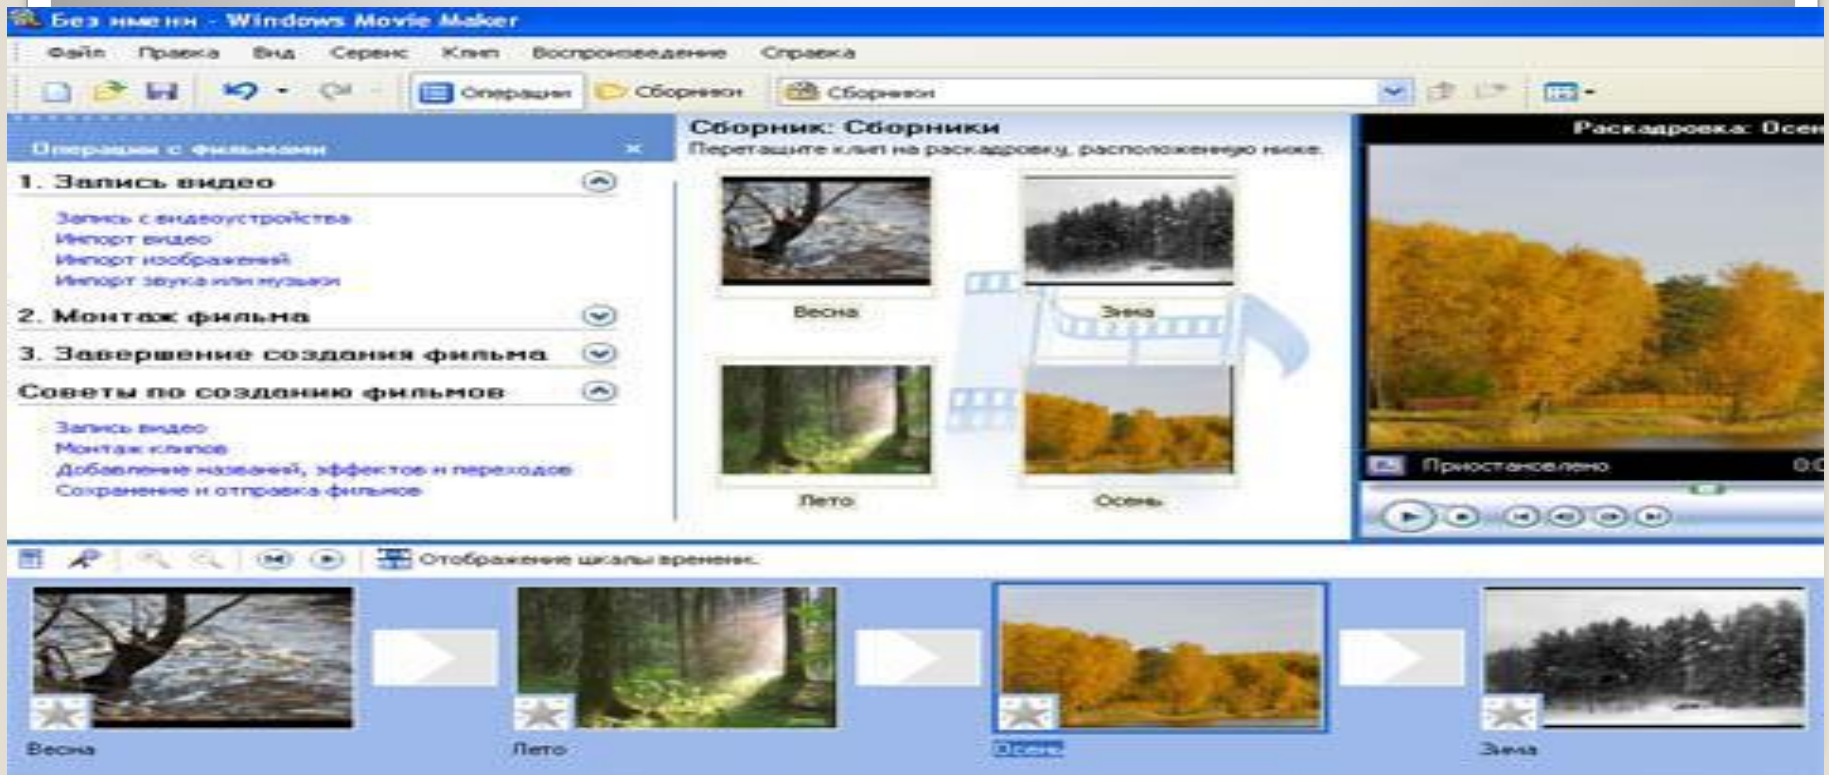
Без имени - Windows Movie Maker

Файл Правка Вид Сервис Клип Воспроизведение Справка

Операции Сборники Сборники

Операции с фильмами

1. Запись видео

Запись с видеоустройства
Импорт видео
Импорт изображений
Импорт звука или музыки

2. Монтаж фильма

3. Завершение создания фильма

Советы по созданию фильмов

Запись видео
Монтаж клипов
Добавление названий, эффектов и переходов
Сохранение и отправка фильмов

Сборник: Сборники
Перетащите клип на раскадровку, расположенную ниже

Весна

Зима

Лето

Осень

Раскадровка: Осен

Приостановлено

0:0

Отображение шкалы времени

Весна

Лето

Осень

Зима